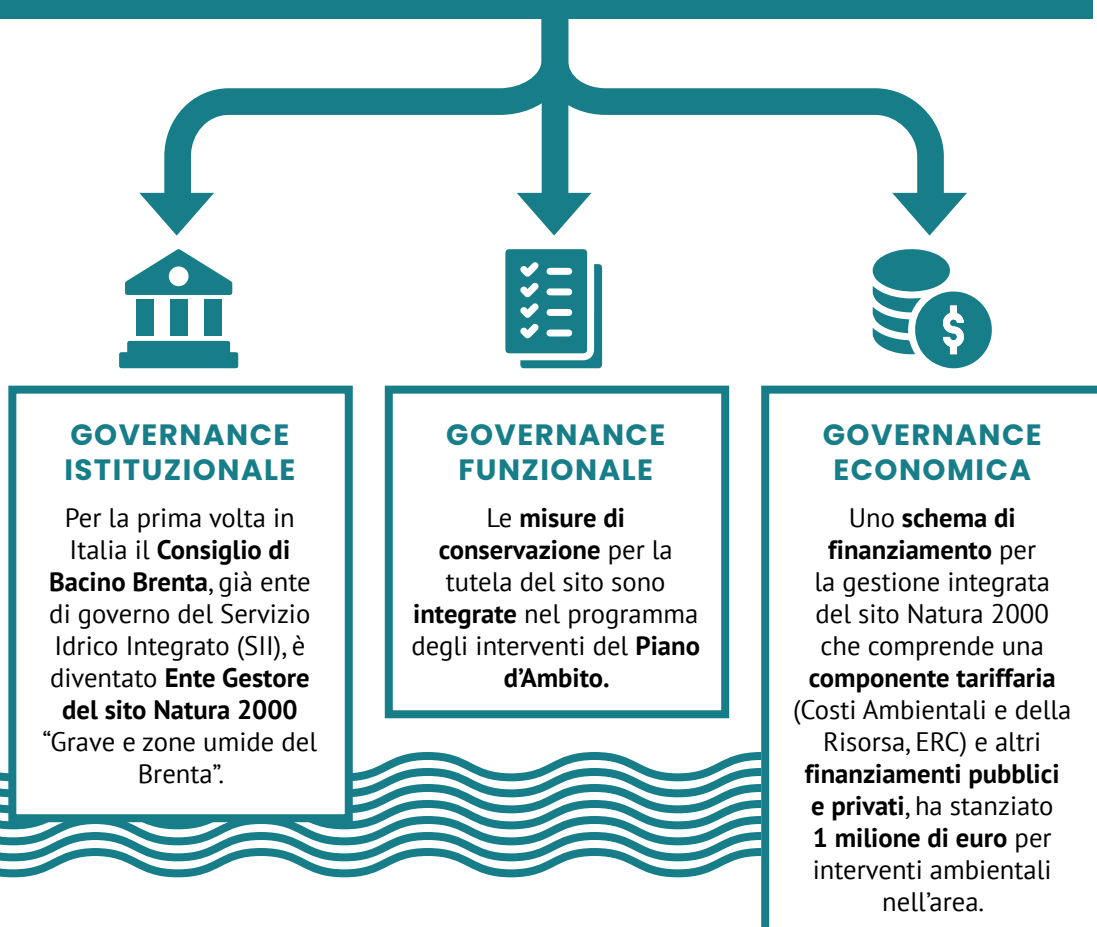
GOVERNANCE ISTITUZIONALE

Per la prima volta in Italia il Consiglio di Bacino Brenta, già ente di governo del Servizio Idrico Integrato (SII), è diventato Ente Gestore del sito Natura 2000 “Grave e zone umide del Brenta”.

GOVERNANCE FUNZIONALE

Le misure di conservazione per la tutela del sito sono integrate nel programma degli interventi del Piano d’Ambito.

GOVERNANCE ECONOMICA

Uno schema di finanziamento per la gestione integrata del sito Natura 2000 che comprende una componente tariffaria (Costi Ambientali e della Risorsa, ERC) e altri finanziamenti pubblici e privati, ha stanziato 1 milione di euro per interventi ambientali nell’area.